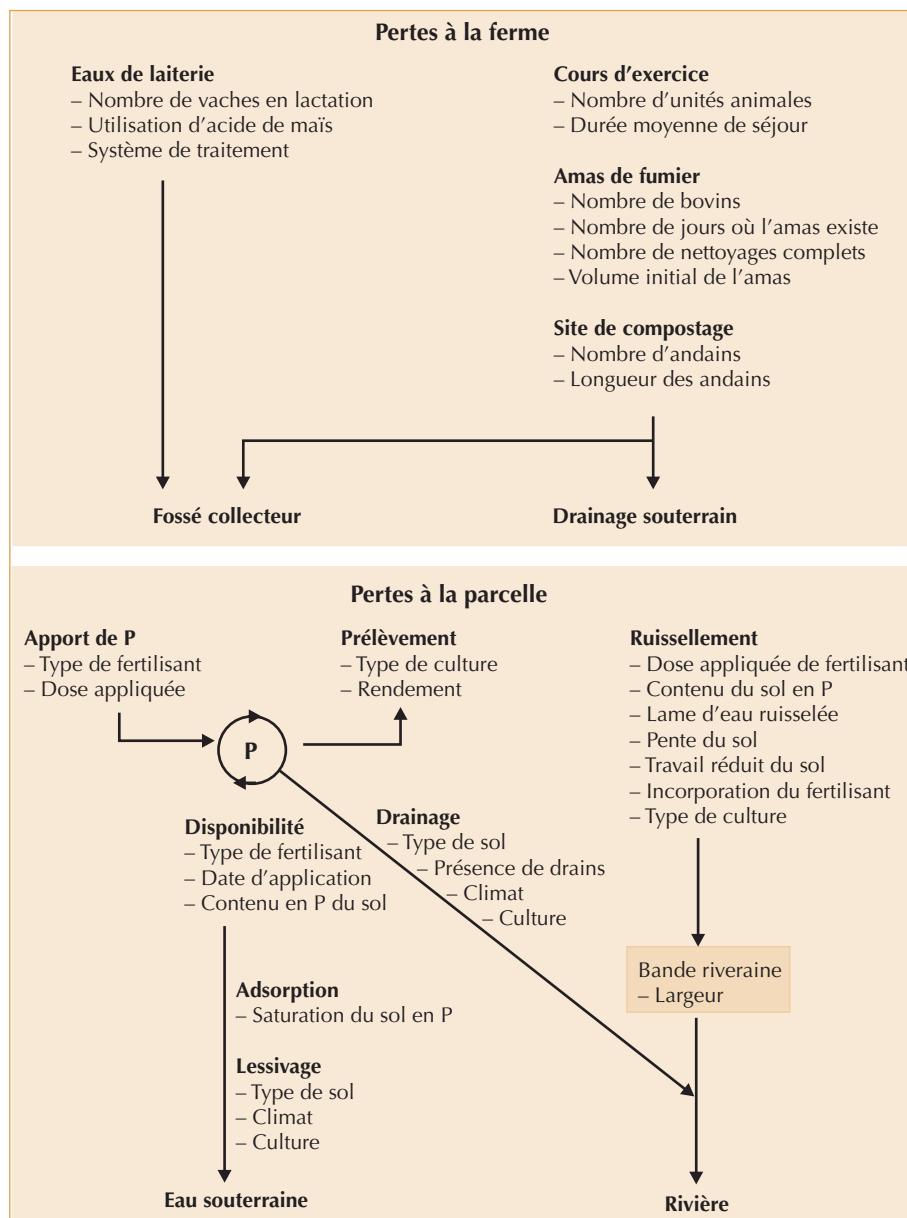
Pertes à la ferme

Eaux de laiterie
– Nombre de vaches en lactation
– Utilisation d'acide de maïs
– Système de traitement

Cours d'exercice
– Nombre d'unités animales
– Durée moyenne de séjour

Amas de fumier
– Nombre de bovins
– Nombre de jours où l'amas existe
– Nombre de nettoyages complets
– Volume initial de l'amas

Site de compostage
– Nombre d'andains
– Longueur des andains

Fossé collecteur

Drainage souterrain

Pertes à la parcelle

Apport de P
– Type de fertilisant
– Dose appliquée

P

Prélèvement
– Type de culture
– Rendement

Ruissellement
– Dose appliquée de fertilisant
– Contenu du sol en P
– Lame d'eau ruisselée
– Pente du sol
– Travail réduit du sol
– Incorporation du fertilisant
– Type de culture

Disponibilité
– Type de fertilisant
– Date d'application
– Contenu en P du sol

Drainage
– Type de sol
– Présence de drains
– Climat
– Culture

Bande riveraine
– Largeur

Adsorption
– Saturation du sol en P

Lessivage
– Type de sol
– Climat
– Culture

Eau souterraine

Rivière